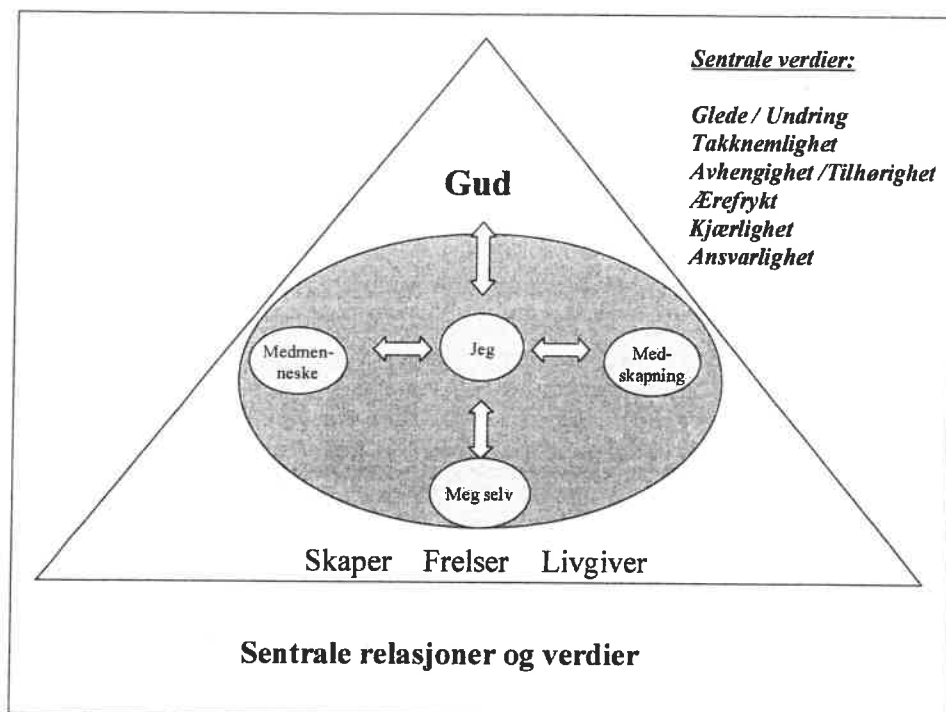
Sentrale verdier:

Glede / Undring
Takknemlighet
Avhengighet /Tilhørighet
Ærefrykt
Kjærlighet
Ansvarlighet

Gud

Medmenneske

Jeg

Medskapning

Meg selv

Skaper Frelser Livgiver

Sentrale relasjoner og verdier